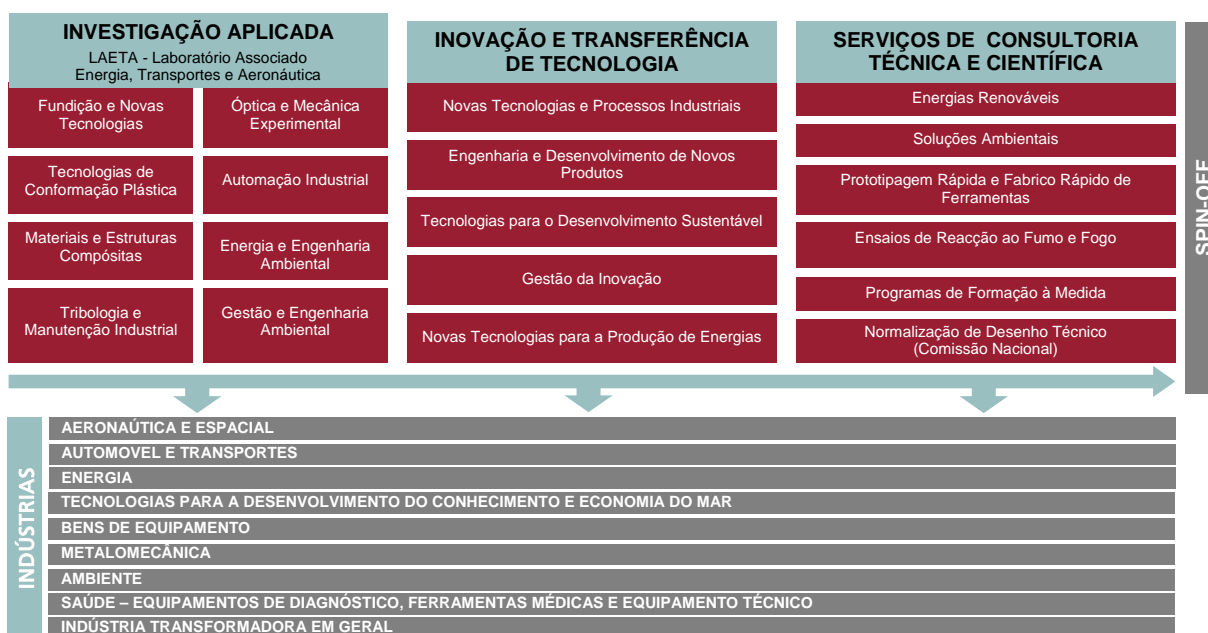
INVESTIGAÇÃO APLICADA
LAETA - Laboratório Associado Energia, Transportes e Aeronáutica

Fundição e Novas Tecnologias

Óptica e Mecânica Experimental

Tecnologias de Conformação Plástica

Automação Industrial

Materiais e Estruturas Compósitas

Energia e Engenharia Ambiental

Tribologia e Manutenção Industrial

Gestão e Engenharia Ambiental

INOVAÇÃO E TRANSFERÊNCIA DE TECNOLOGIA

Novas Tecnologias e Processos Industriais

Engenharia e Desenvolvimento de Novos Produtos

Tecnologias para o Desenvolvimento Sustentável

Gestão da Inovação

Novas Tecnologias para a Produção de Energias

SERVIÇOS DE CONSULTORIA TÉCNICA E CIENTÍFICA

Energias Renováveis

Soluções Ambientais

Prototipagem Rápida e Fabrico Rápido de Ferramentas

Ensaios de Reacção ao Fumo e Fogo

Programas de Formação à Medida

Normalização de Desenho Técnico (Comissão Nacional)

SPIN-OFF

INDÚSTRIAS

AERONAÚTICA E ESPACIAL
AUTOMOVEL E TRANSPORTES
ENERGIA
TECNOLOGIAS PARA A DESENVOLVIMENTO DO CONHECIMENTO E ECONOMIA DO MAR
BENS DE EQUIPAMENTO
METALOMECÂNICA
AMBIENTE
SAÚDE – EQUIPAMENTOS DE DIAGNÓSTICO, FERRAMENTAS MÉDICAS E EQUIPAMENTO TÉCNICO
INDÚSTRIA TRANSFORMADORA EM GERAL